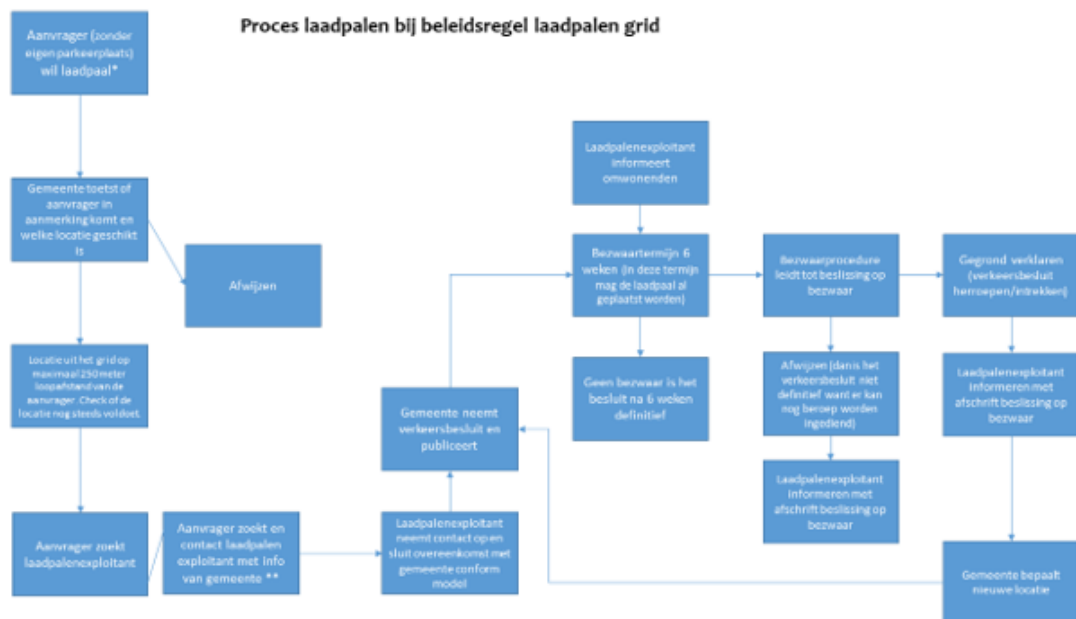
Proces laadpalen bij beleidsregel laadpalen grid

Aanvrager (zonder eigen parkeerplaats) wil laadpaal*

Gemeente toetst of aanvrager in aanmerking komt en welke locatie geschikt is

Afwijzen

Locatie uit het grid op maximaal 250 meter loopafstand van de aanvrager. Check of de locatie nog steeds voldoet.

Aanvrager zoekt laadpalenexploitant

Aanvrager zoekt en contact laadpalen exploitant met info van gemeente **

Laadpalenexploitant neemt contact op en sluit overeenkomst met gemeente conform model

Gemeente neemt verkeersbesluit en publiceert

Laadpalenexploitant informeert omwonenden

Bezwaartermijn 6 weken (in deze termijn mag de laadpaal al geplaatst worden)

Geen bezwaar is het besluit na 6 weken definitief

Bezwaarprocedure leidt tot beslissing op bezwaar

Afwijzen (dan is het verkeersbesluit niet definitief want er kan nog beroep worden ingediend)

Laadpalenexploitant informeren met afschrift beslissing op bezwaar

Gegrond verklaren (verkeersbesluit herroepen/intrekken)

Laadpalenexploitant informeren met afschrift beslissing op bezwaar

Gemeente bepaalt nieuwe locatie